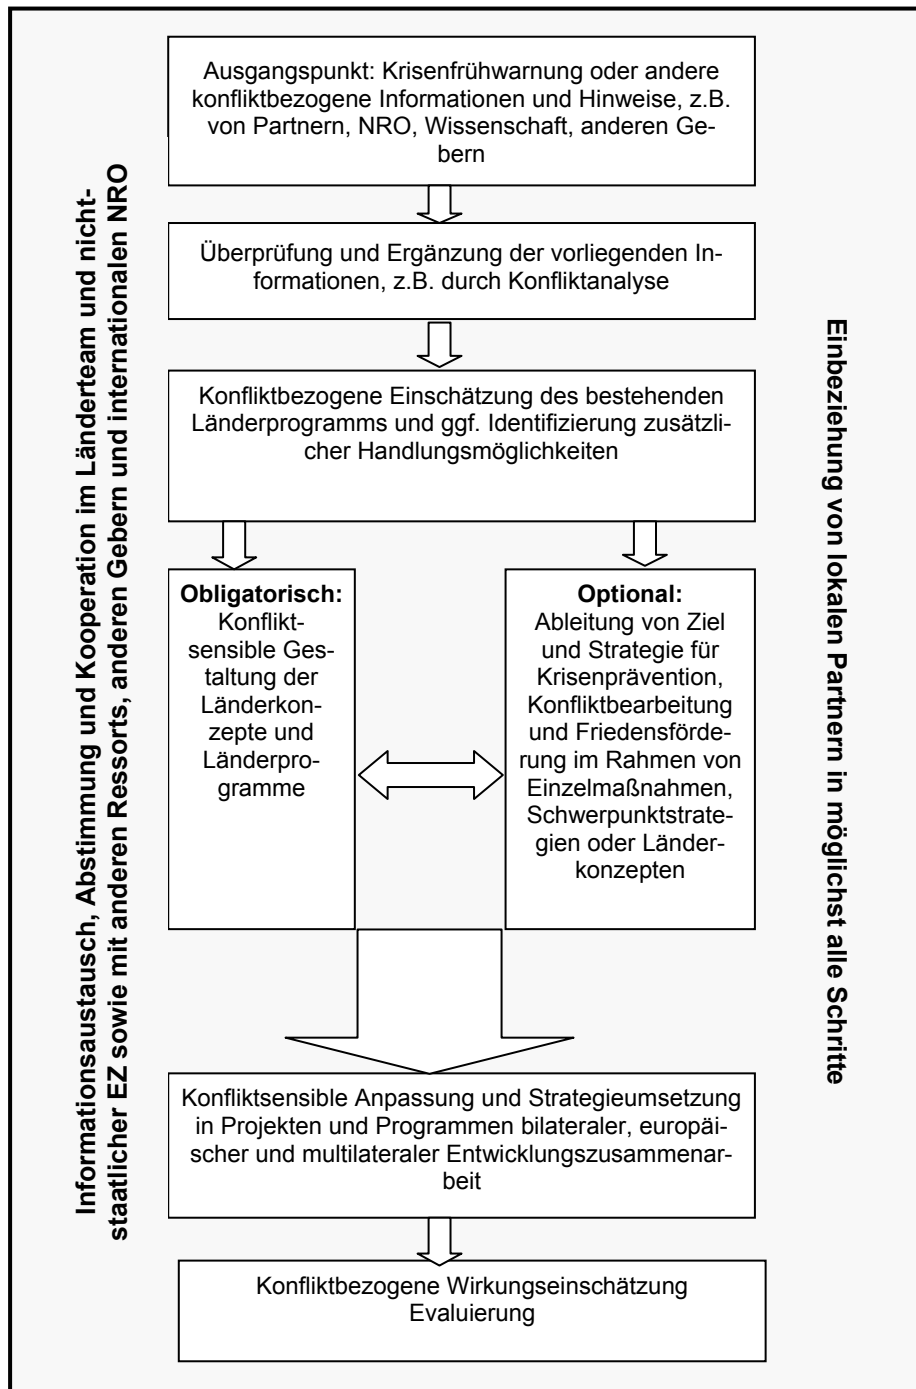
Informationsaustausch, Abstimmung und Kooperation im Länderteam und nichtstaatlicher EZ sowie mit anderen Ressorts, anderen Gebern und internationalen NRO

Ausgangspunkt: Krisenfrühwarnung oder andere konfliktbezogene Informationen und Hinweise, z.B. von Partnern, NRO, Wissenschaft, anderen Gebern

Überprüfung und Ergänzung der vorliegenden Informationen, z.B. durch Konfliktanalyse

Konfliktbezogene Einschätzung des bestehenden Länderprogramms und ggf. Identifizierung zusätzlicher Handlungsmöglichkeiten

**Obligatorisch:** Konfliktsensible Gestaltung der Länderkonzepte und Länderprogramme

**Optional:** Ableitung von Ziel und Strategie für Krisenprävention, Konfliktbearbeitung und Friedensförderung im Rahmen von Einzelmaßnahmen, Schwerpunktstrategien oder Länderkonzepten

Konfliktsensible Anpassung und Strategieumsetzung in Projekten und Programmen bilateraler, europäischer und multilateraler Entwicklungszusammenarbeit

Konfliktbezogene Wirkungseinschätzung Evaluierung

Einbeziehung von lokalen Partnern in möglichst alle Schritte